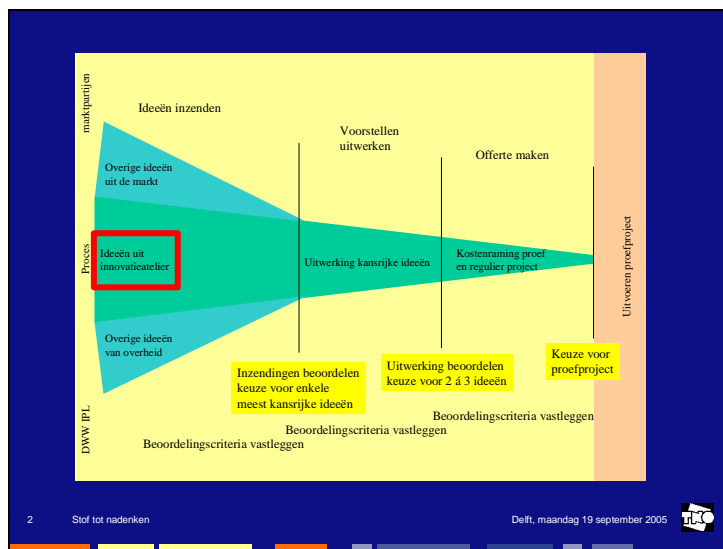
marktpartijen

Ideeën inzenden

Voorstellen uitwerken

Offerte maken

Overige ideeën uit de markt

Proces

Ideeën uit innovatieatelier

Uitwerking kansrijke ideeën

Kostenraming proef en regulier project

Uitvoeren proefproject

Overige ideeën van overheid

Inzendingen beoordelen keuze voor enkele meest kansrijke ideeën

Uitwerking beoordelen keuze voor 2 á 3 ideeën

Keuze voor proefproject

DWW IPL

Beoordelingscriteria vastleggen

Beoordelingscriteria vastleggen

Beoordelingscriteria vastleggen

2 Stof tot nadenken

Delft, maandag 19 september 2005

TNO